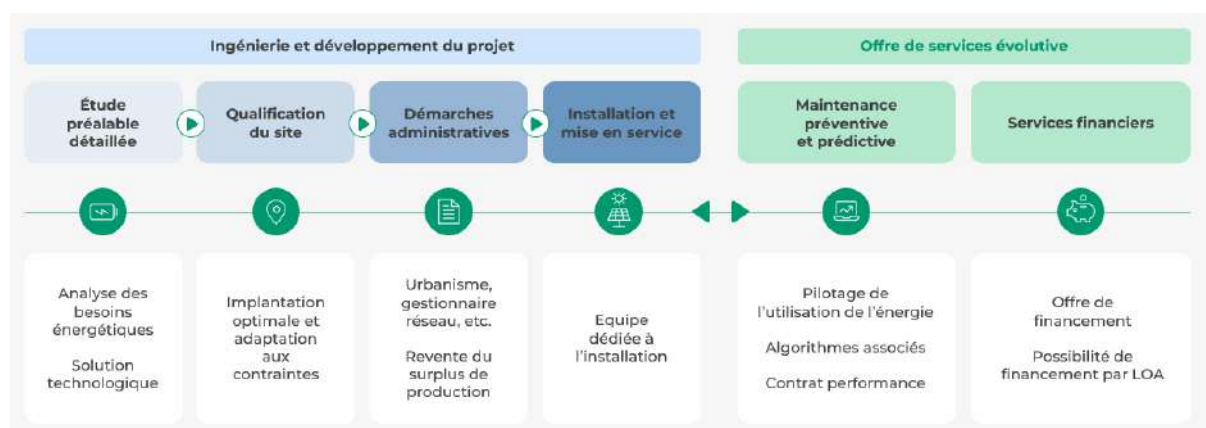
Ingénierie et développement du projet

Offre de services évolutive

Étude préalable détaillée

Qualification du site

Démarches administratives

Installation et mise en service

Maintenance préventive et prédictive

Services financiers

Analyse des besoins énergétiques

Solution technologique

Implantation optimale et adaptation aux contraintes

Urbanisme, gestionnaire réseau, etc.

Revente du surplus de production

Equipe dédiée à l'installation

Pilotage de l'utilisation de l'énergie

Algorithmes associés

Contrat performance

Offre de financement

Possibilité de financement par LOA